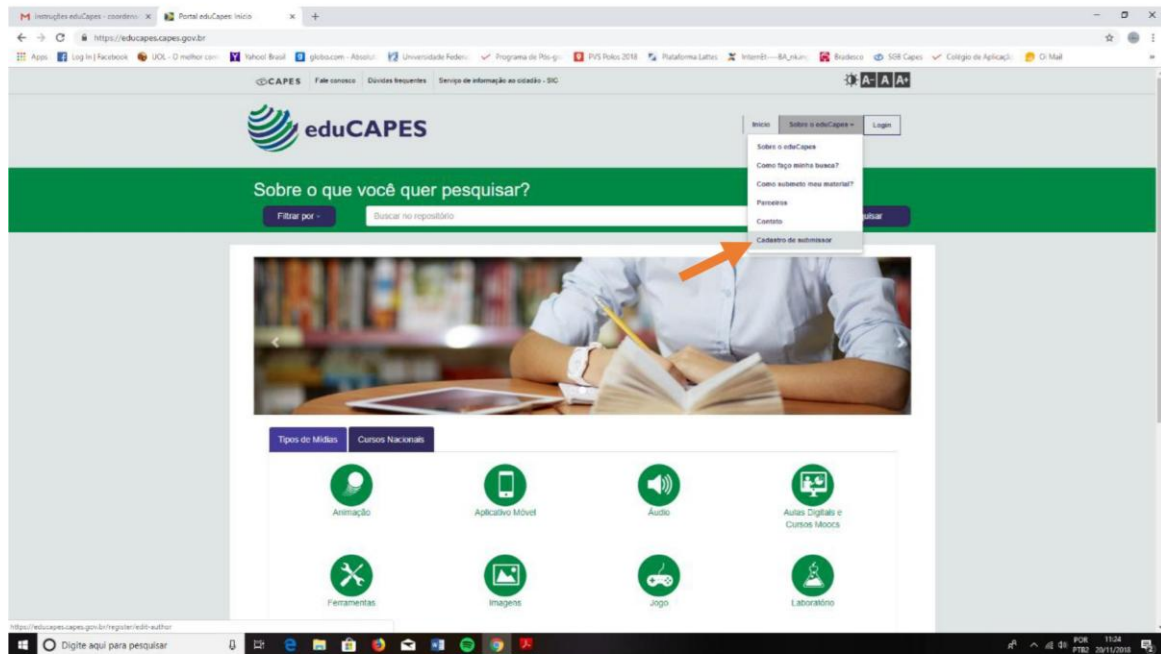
M Instruções eduCapes - coordena × Portal eduCapes: Início × +

https://educapes.capes.gov.br

Apps Log In | Facebook UOL - O melhor con Yahoo! Brasil globo.com - Absolut Universidade Federa Programa de Pós-g PVS Polos 2018 Plataforma Lattes Internet---BA_inkin Bradesco SIB Capes Colégio de Aplicaçã Oi Mail

CAPES Fale conosco Dúvidas frequentes Serviço de informação ao cidadão - SIC

A- A A+

eduCAPES

Início Sobre o eduCapes Login

Sobre o eduCapes
Como faço minha busca?
Como submeto meu material?
Parceiros
Contato
Cadastro de submissor

Sobre o que você quer pesquisar?

Filtrar por Buscar no repositório Pesquisar

Tipos de Mídias Cursos Nacionais

Animação
Aplicativo Móvel
Áudio
Aulas Digitais e Cursos Moocs
Ferramentas
Imagens
Jogo
Laboratório

https://educapes.capes.gov.br/register/edit-author

Digite aqui para pesquisar

POR PTB2 11:24 20/11/2018